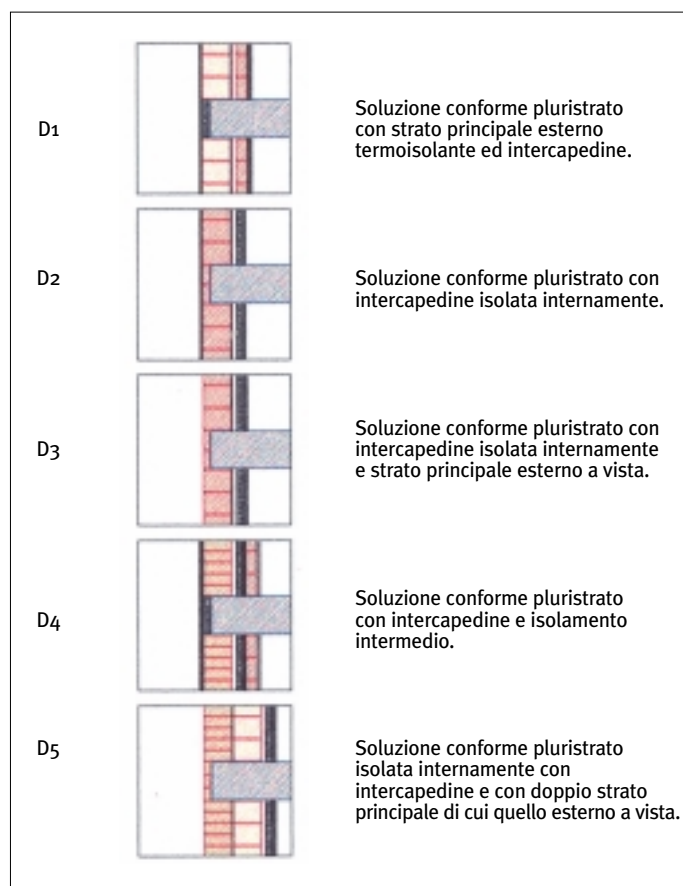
D1

Soluzione conforme pluristrato con strato principale esterno termoisolante ed intercapedine.

D2

Soluzione conforme pluristrato con intercapedine isolata internamente.

D3

Soluzione conforme pluristrato con intercapedine isolata internamente e strato principale esterno a vista.

D4

Soluzione conforme pluristrato con intercapedine e isolamento intermedio.

D5

Soluzione conforme pluristrato isolata internamente con intercapedine e con doppio strato principale di cui quello esterno a vista.